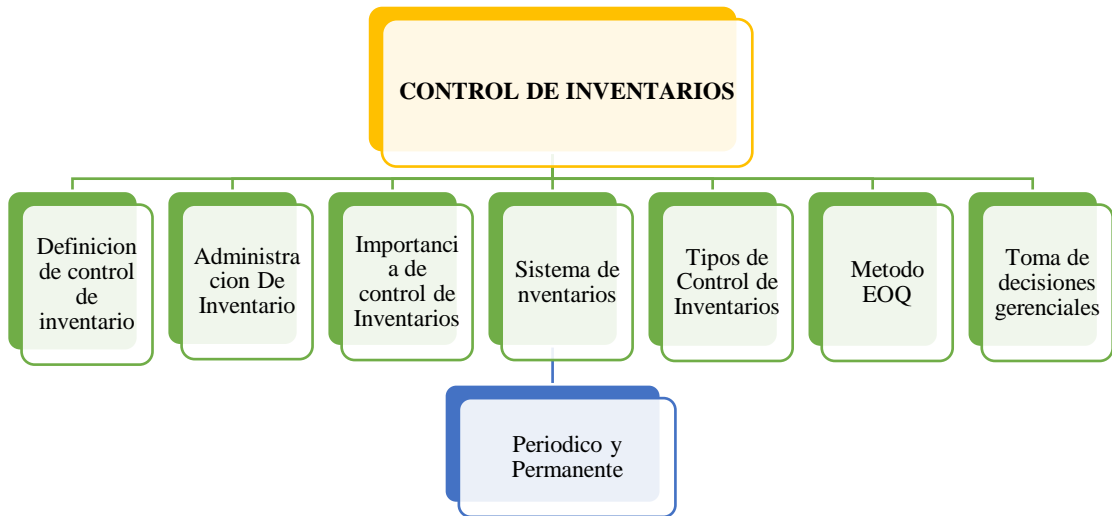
CONTROL DE INVENTARIOS

Definicion de control de inventario

Administra cion De Inventario

Importanci a de control de Inventarios

Sistema de nventarios

Tipos de Control de Inventarios

Metodo EOQ

Toma de decisiones gerenciales

Periodico y Permanente